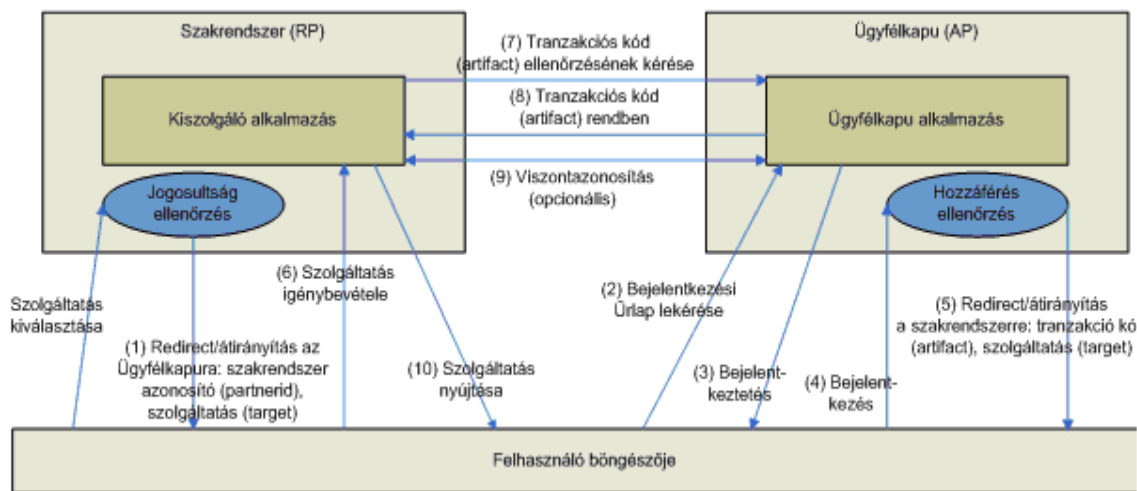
Szakrendszer (RP)

Ügyfélkapu (AP)

(7) Tranzakciós kód (artifact) ellenőrzésének kérése

Kiszolgáló alkalmazás

(8) Tranzakciós kód (artifact) rendben

Ügyfélkapu alkalmazás

(9) Viszontazonosítás (opcionális)

Jogosultság ellenőrzés

Hozzáférés ellenőrzés

Szolgáltatás kiválasztása

(6) Szolgáltatás igénybevétele

(2) Bejelentkezési Űrlap lekérése

(5) Redirect/átirányítás a szakrendszerre: tranzakció kó (artifact), szolgáltatás (target)

(1) Redirect/átirányítás az Ügyfélkapura: szakrendszer azonosító (partnerid), szolgaltatás (target)

(10) Szolgáltatás nyújtása

(3) Bejelentkeztetés

(4) Bejelentkezés

Felhasználó böngészője